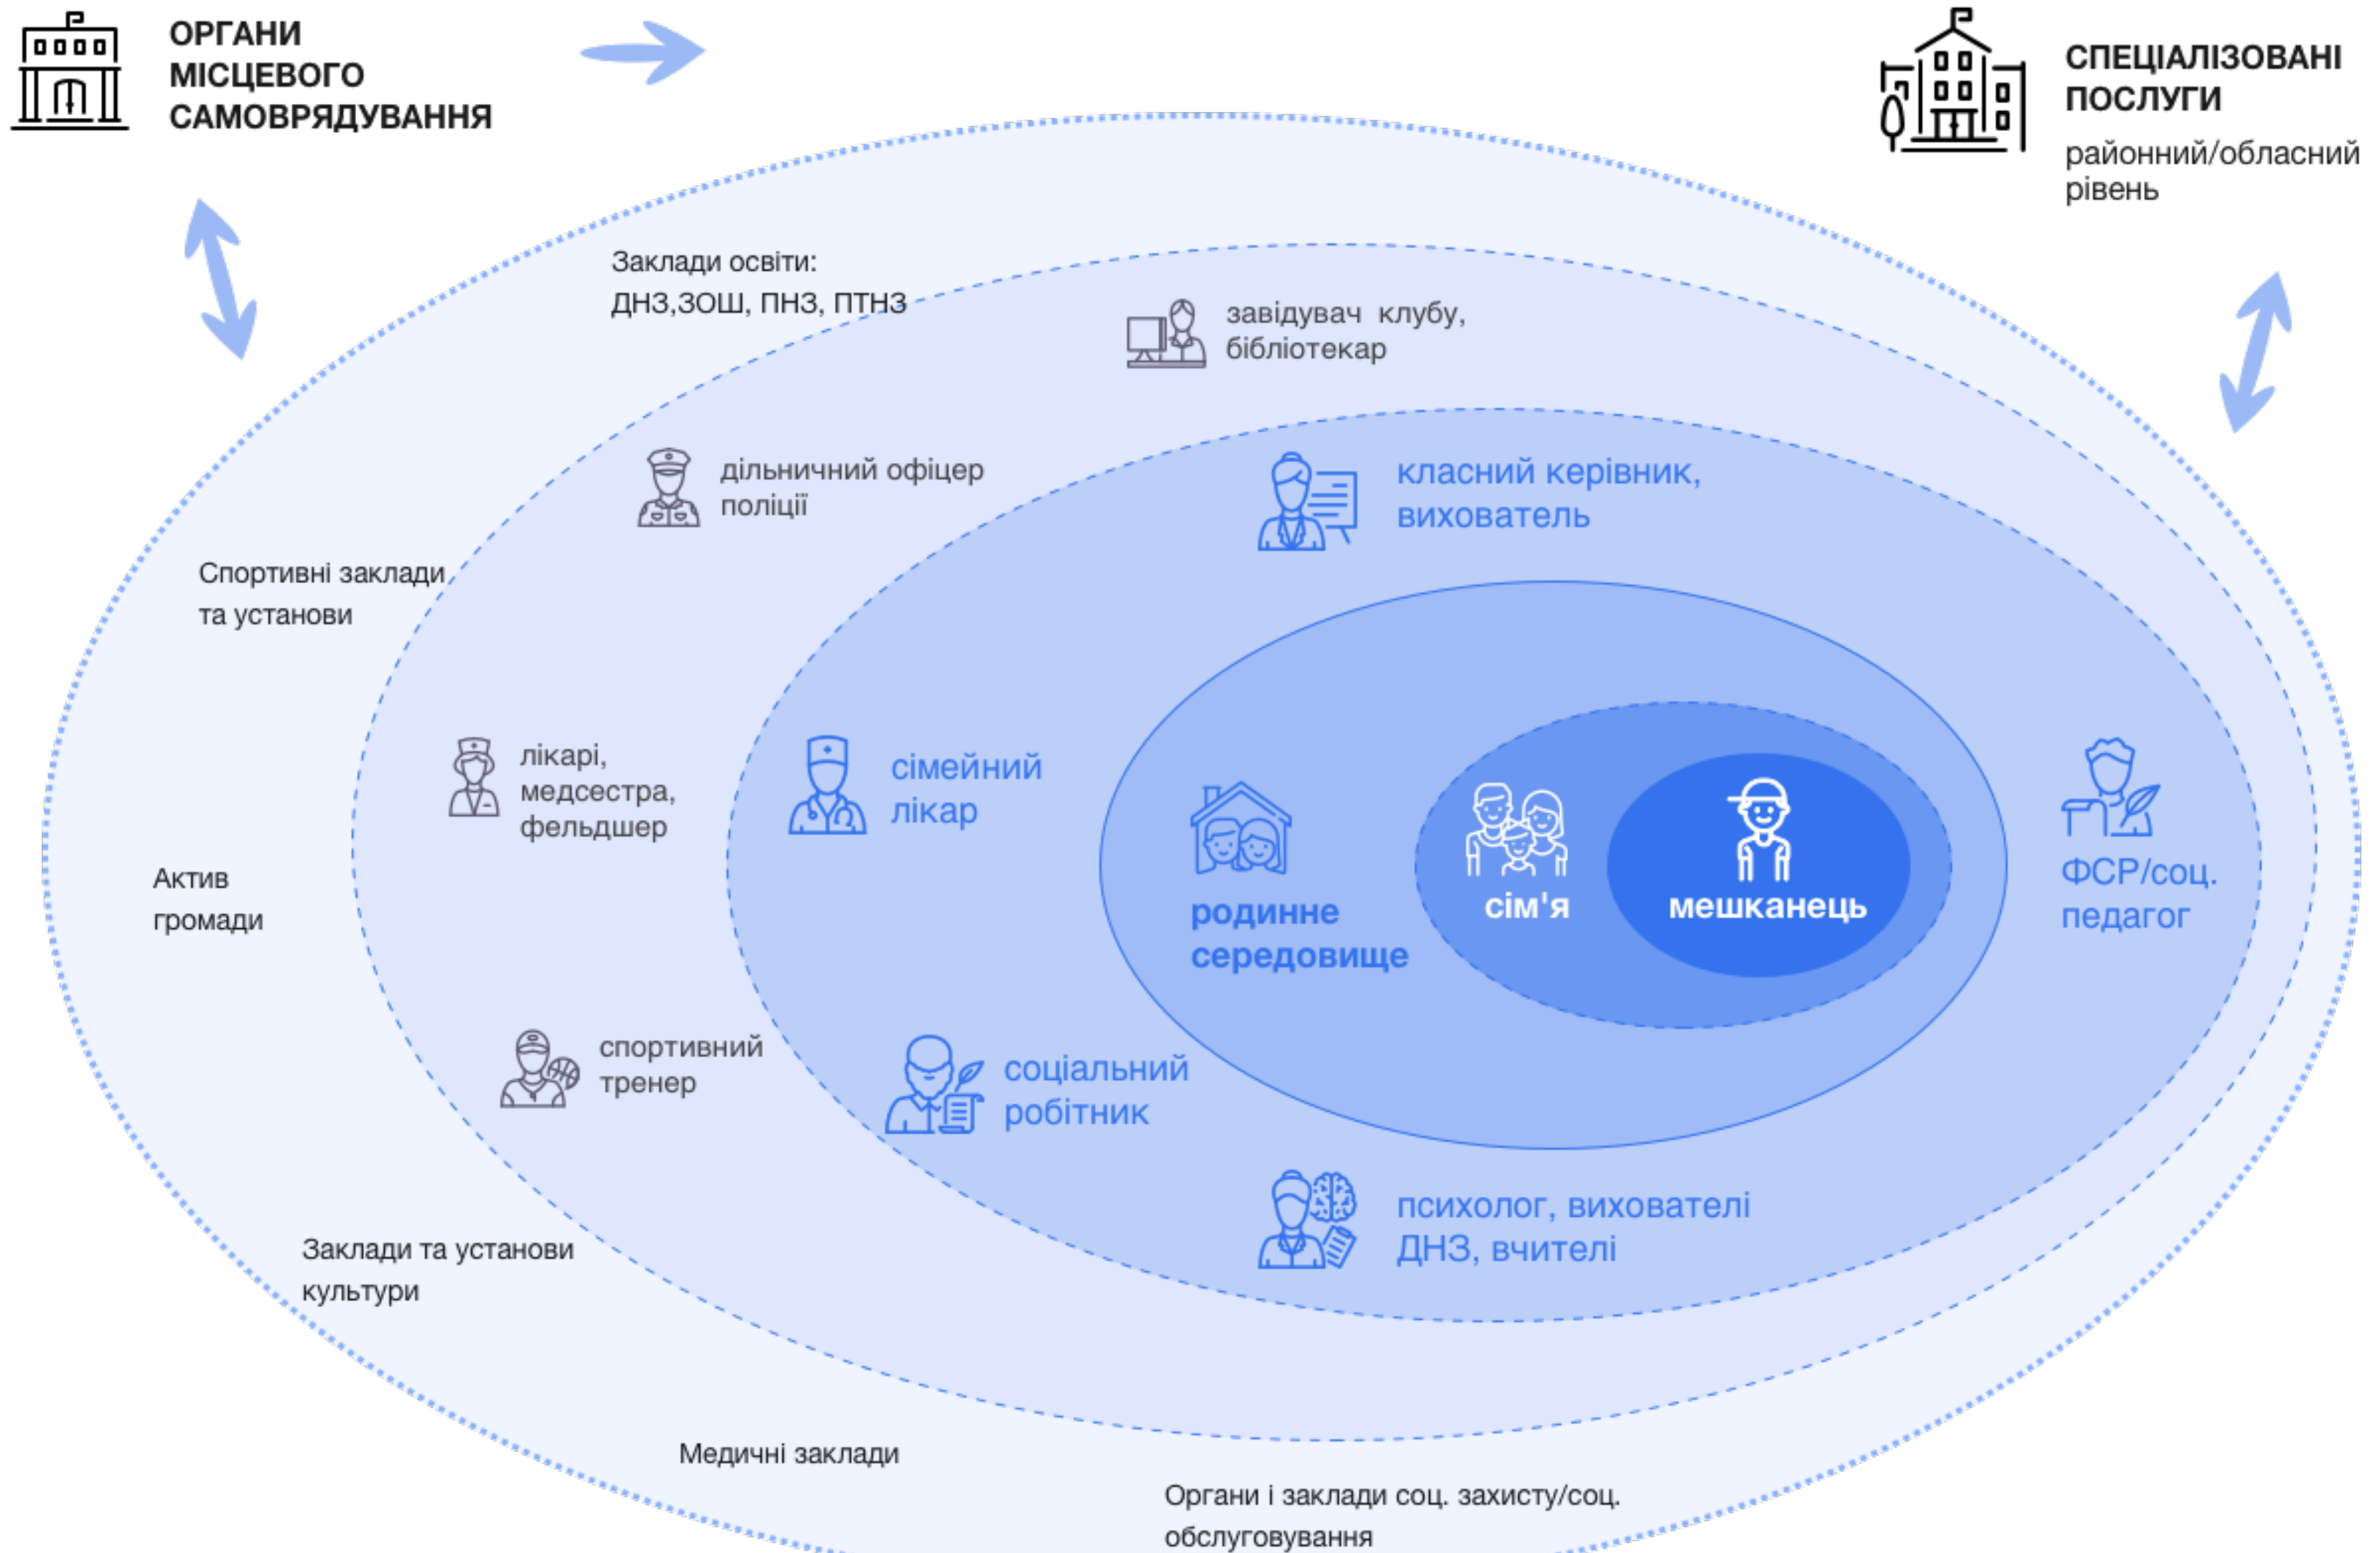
ОРГАНИ МІСЦЕВОГО САМОВРЯДУВАННЯ

СПЕЦІАЛІЗОВАНІ ПОСЛУГИ
районний/обласний рівень

Заклади освіти: ДНЗ,ЗОШ, ПНЗ, ПТНЗ

завідувач клубу, бібліотекар

дільничний офіцер поліції

класний керівник, вихователь

Спортивні заклади та установи

лікарі, медсестра, фельдшер

сімейний лікар

родинне середовище

сім'я

мешканець

ФСР/соц. педагог

Актив громади

спортивний тренер

соціальний робітник

психолог, вихователі ДНЗ, вчителі

Заклади та установи культури

Медичні заклади

Органи і заклади соц. захисту/соц. обслуговування